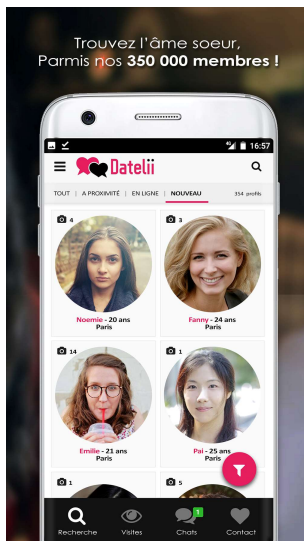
Trouvez l'âme soeur,
Parmis nos **350 000 membres !**

16:57

Datelii

TOUT | A PROXIMITÉ | EN LIGNE | NOUVEAU 354 profils

4

Noemie - 20 ans
Paris

3

Fanny - 24 ans
Paris

14

Emilie - 21 ans
Paris

1

Pai - 25 ans
Paris

1

5

Recherche

Visites

1
Chats

Contact